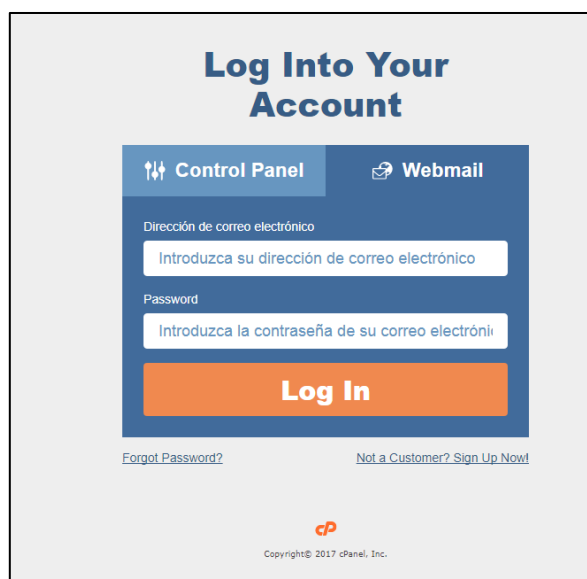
Log Into Your Account

Control Panel

Webmail

Dirección de correo electrónico

Introduzca su dirección de correo electrónico

Password

Introduzca la contraseña de su correo electróni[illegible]

Log In

Forgot Password?

Not a Customer? Sign Up Now!

cP

Copyright© 2017 cPanel, Inc.